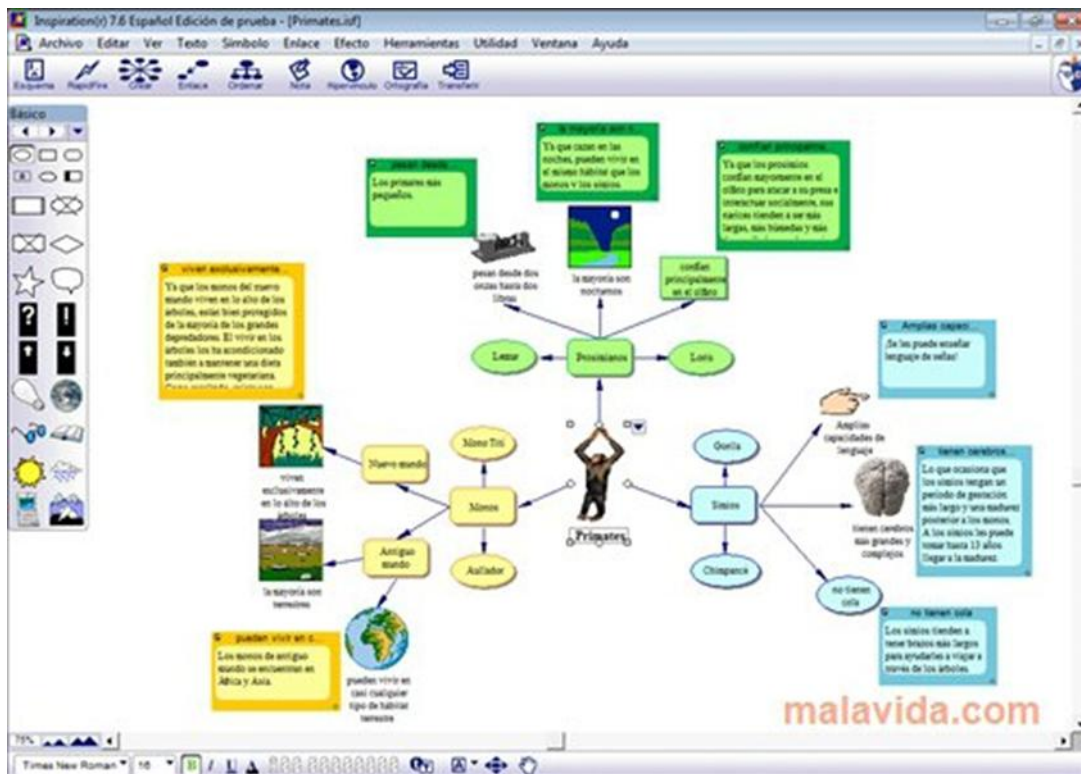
Inspiration(r) 7.6 Español Edición de prueba - [Primates.isf]

Archivo Editar Ver Texto Símbolo Enlace Efecto Herramientas Utilidad Ventana Ayuda

Esquema RapidFire Crear Enlace Ordenar Nota Hipervínculo Ortografía Transferir

Básico

pesan desde
Los primates más pequeños.

la mayoría son n...
Ya que cazan en las noches, pueden vivir en el mismo hábitat que los monos y los simios.

confían principalme...
Ya que los prosimios confían mayormente en el olfato para atacar a su presa e interactuar socialmente, sus narices tienden a ser más largas, más húmedas y más

viven exclusivamente...
Ya que los monos del nuevo mundo viven en lo alto de los árboles, están bien protegidos de la mayoría de los grandes depredadores. El vivir en los árboles les ha acondicionado también a mantener una dieta principalmente vegetariana.

pesan desde dos onzas hasta dos libras

la mayoría son nocturnos

confían principalmente en el olfato

Lemur

Prosimios

Loris

Amplias capaci...
¡Se les puede enseñar lenguaje de señas!

Amplias capacidades de lenguaje

Mono Titi

Nuevo mundo

viven exclusivamente en lo alto de los árboles

Monos

Primates

Gorila

Simios

tienen cerebros...
Lo que ocasiona que los simios tengan un período de gestación más largo y una madurez posterior a los monos. A los simios les puede tomar hasta 13 años llegar a la madurez.

tienen cerebros más grandes y complejos

Antiguo mundo

Aullador

Chimpancé

la mayoría son terrestres

no tienen cola

no tienen cola
Los simios tienden a tener brazos más largos para ayudarles a viajar a través de los árboles.

pueden vivir en c...
Los monos del antiguo mundo se encuentran en África y Asia.

pueden vivir en casi cualquier tipo de hábitat terrestre

malavida.com

75%

Times New Roman 16